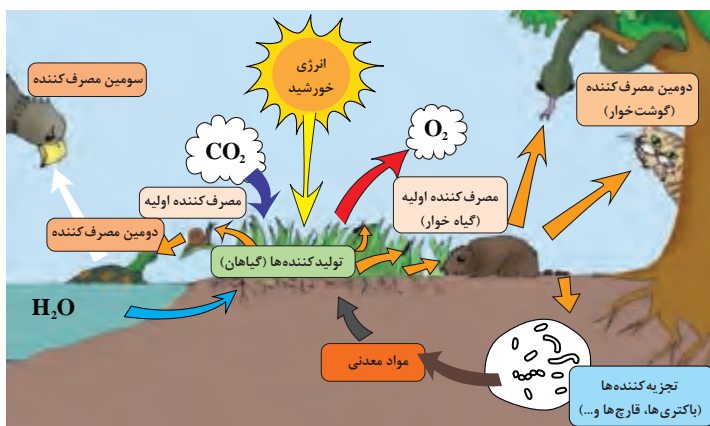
انرژی خورشید

سومین مصرف‌کننده

$CO_2$

$O_2$

دومین مصرف‌کننده (گوشت‌خوار)

مصرف‌کننده اولیه

مصرف‌کننده اولیه (گیاه خوار)

دومین مصرف‌کننده

تولیدکننده‌ها (گیاهان)

$H_2O$

مواد معدنی

تجزیه‌کننده‌ها (باکتری‌ها، قارچ‌ها و...)